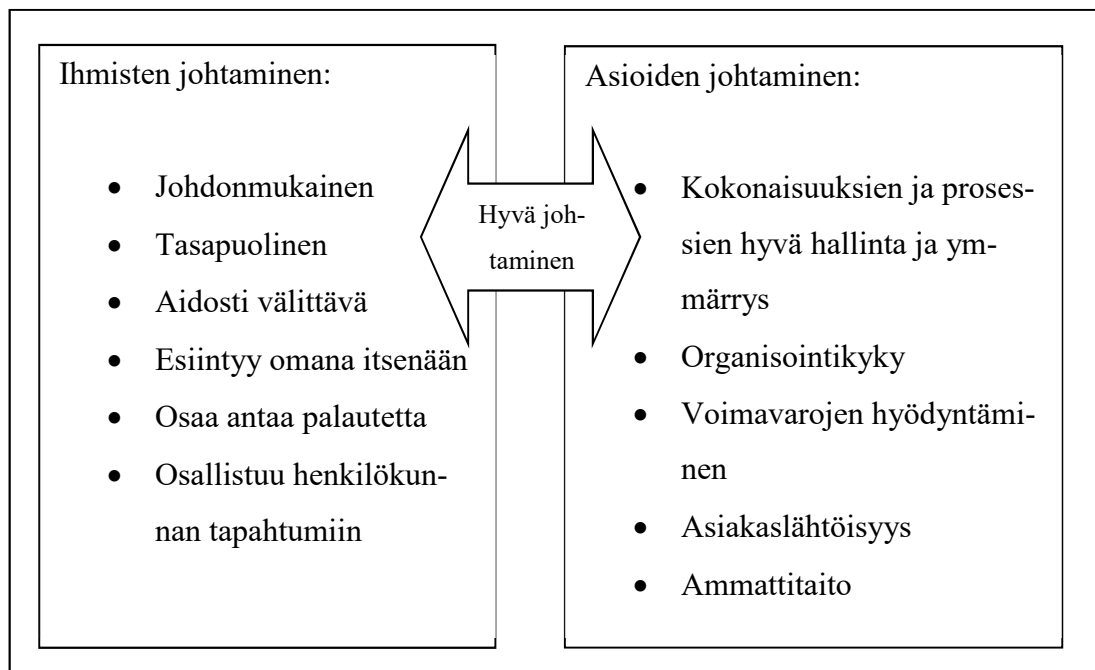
Ihmisten johtaminen:

- Johdonmukainen
- Tasapuolinen
- Aidosti välittävä
- Esiintyy omana itsenään
- Osaa antaa palautetta
- Osallistuu henkilökunnan tapahtumiin

Hyvä johtaminen

Asioiden johtaminen:

- Kokonaisuuksien ja prosessien hyvä hallinta ja ymmärrys
- Organisointikyky
- Voimavarojen hyödyntäminen
- Asiakaslähtöisyys
- Ammattitaito